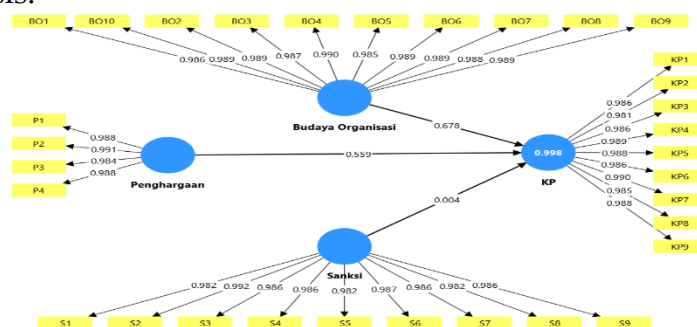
BO1
BO10
BO2
BO3
BO4
BO5
BO6
BO7
BO8
BO9
0.986
0.989
0.989
0.987
0.990
0.985
0.989
0.989
0.988
0.989
Budaya Organisasi
0.678
P1
P2
P3
P4
0.988
0.991
0.984
0.988
Penghargaan
0.559
0.998
KP
KP1
KP2
KP3
KP4
KP5
KP6
KP7
KP8
KP9
0.986
0.981
0.986
0.989
0.988
0.986
0.990
0.985
0.988
0.004
Sanksi
0.982
0.992
0.986
0.986
0.982
0.987
0.986
0.982
0.986
S1
S2
S3
S4
S5
S6
S7
S8
S9